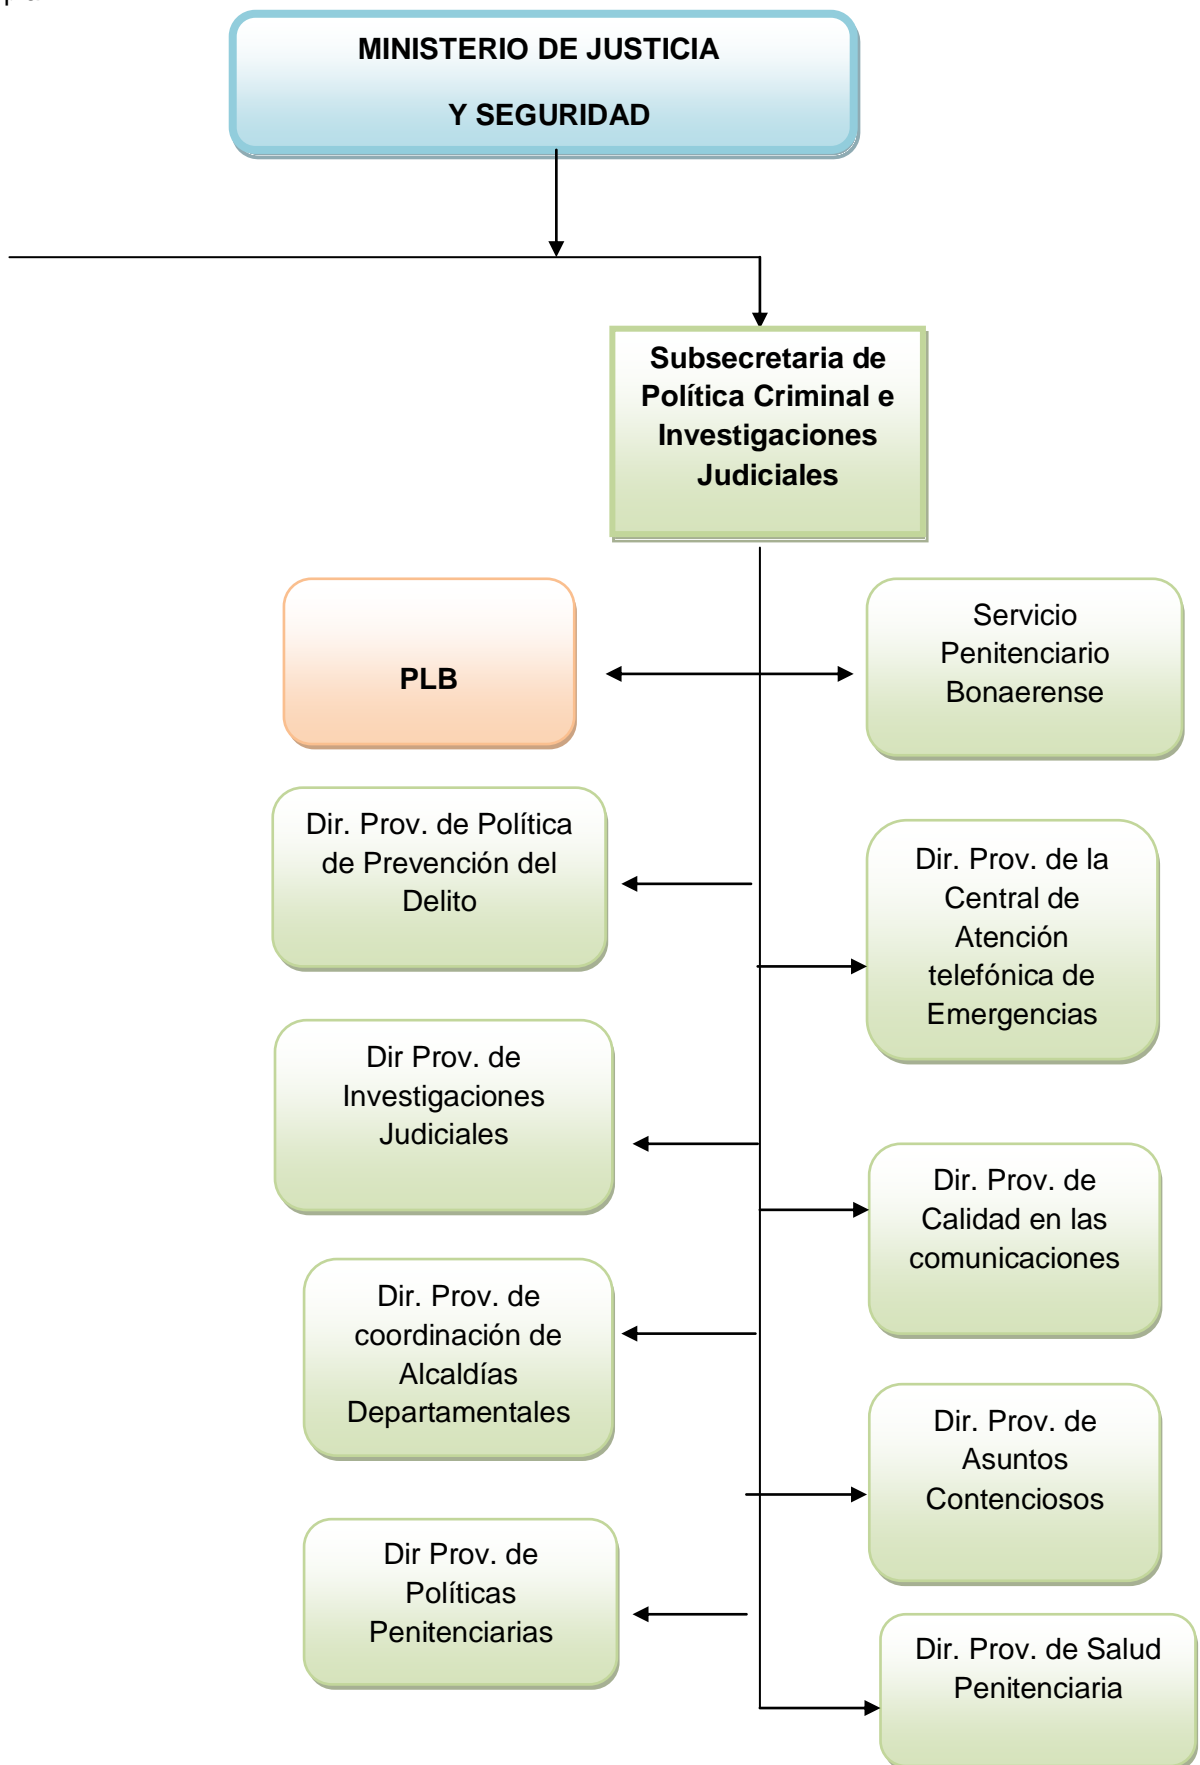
MINISTERIO DE JUSTICIA

Y SEGURIDAD

Subsecretaria de Política Criminal e Investigaciones Judiciales

PLB

Servicio Penitenciario Bonaerense

Dir. Prov. de Política de Prevención del Delito

Dir. Prov. de la Central de Atención telefónica de Emergencias

Dir Prov. de Investigaciones Judiciales

Dir. Prov. de Calidad en las comunicaciones

Dir. Prov. de coordinación de Alcaldías Departamentales

Dir. Prov. de Asuntos Contenciosos

Dir Prov. de Políticas Penitenciarias

Dir. Prov. de Salud Penitenciaria